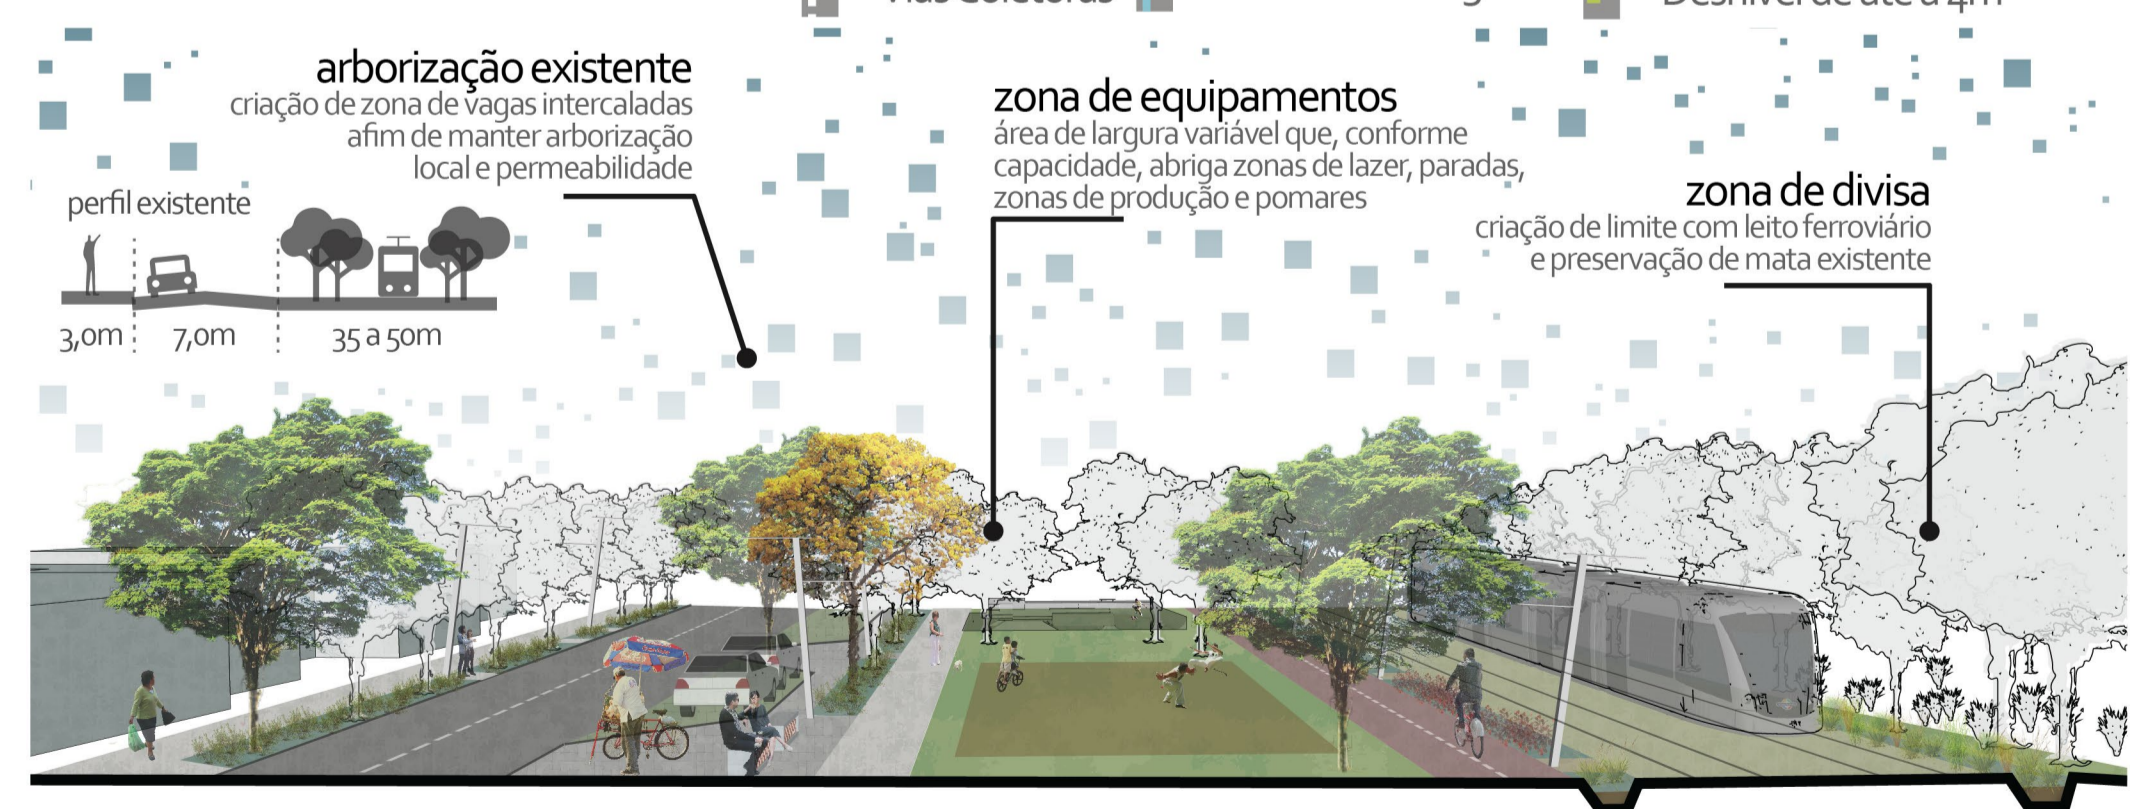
Vias Coletoras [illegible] Desnível de até a 4m

arborização existente
criação de zona de vagas intercaladas afim de manter arborização local e permeabilidade

perfil existente

3,0m 7,0m 35 a 50m

zona de equipamentos
área de largura variável que, conforme capacidade, abriga zonas de lazer, paradas, zonas de produção e pomares

zona de divisa
criação de limite com leito ferroviário e preservação de mata existente